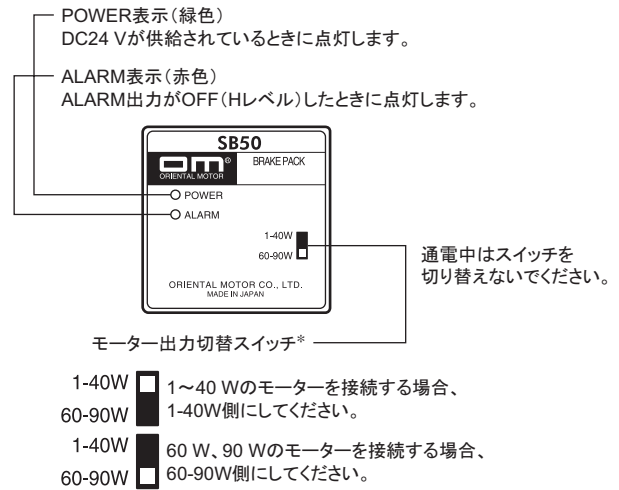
POWER表示（緑色）
DC24 Vが供給されているときに点灯します。

ALARM表示（赤色）
ALARM出力がOFF（Hレベル）したときに点灯します。

SB50
om®
ORIENTAL MOTOR
BRAKE PACK
POWER
ALARM
1-40W
60-90W
ORIENTAL MOTOR CO., LTD.
MADE IN JAPAN

通電中はスイッチを切り替えないでください。

モーター出力切替スイッチ＊

1-40W
60-90W
1～40 Wのモーターを接続する場合、1-40W側にしてください。

1-40W
60-90W
60 W、90 Wのモーターを接続する場合、60-90W側にしてください。